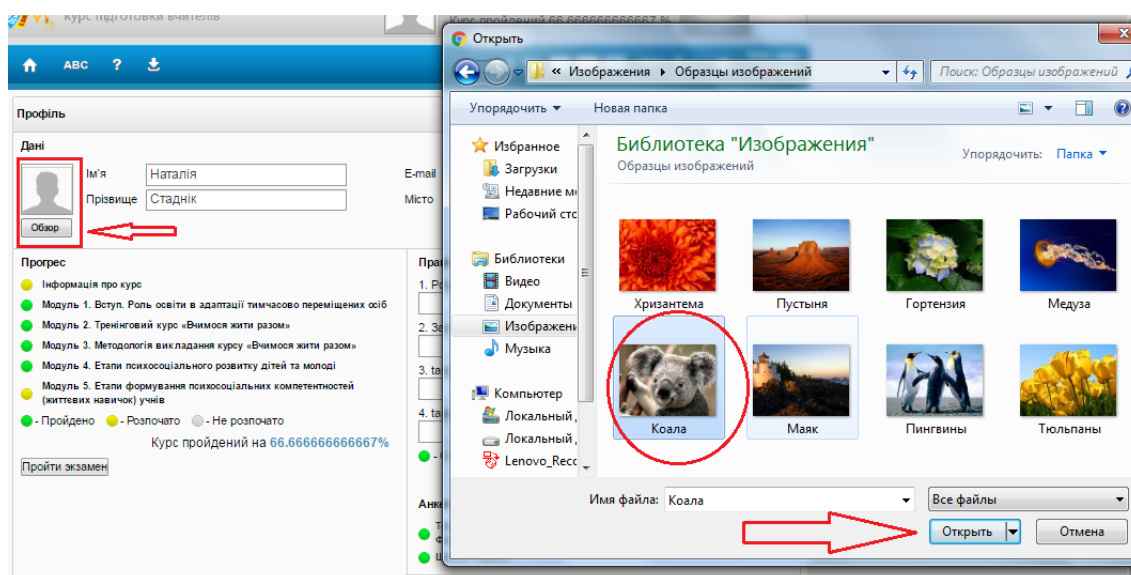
Курс підготовки вчителів
Курс пройдений 66.666666666667 %

ABC ?

Профіль

Дані

Ім'я Наталія
Прізвище Стаднік
E-mail
Місто

Обзор

Прогрес

Інформація про курс
Модуль 1. Вступ. Роль освіти в адаптації тимчасово переміщених осіб
Модуль 2. Тренінговий курс «Вчимося жити разом»
Модуль 3. Методологія викладання курсу «Вчимося жити разом»
Модуль 4. Етапи психосоціального розвитку дітей та молоді
Модуль 5. Етапи формування психосоціальних компетентностей (життєвих навичок) учнів

- Пройдено - Розпочато - Не розпочато

Курс пройдений на 66.666666666667%

Пройти экзамен

Пра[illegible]
1. Р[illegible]
2. За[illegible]
3. ta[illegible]
4. ta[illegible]

Анк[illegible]

Открыть

« Изображения ▸ Образцы изображений
Поиск: Образцы изображений

Упорядочить ▾ Новая папка

Избранное
Загрузки
Недавние м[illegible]
Рабочий ст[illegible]

Библиотеки
Видео
Документы
Изображени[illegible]
Музыка

Компьютер
Локальный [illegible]
Локальный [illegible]
Lenovo_Reco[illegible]

Библиотека "Изображения"
Образцы изображений

Упорядочить: Папка ▾

Хризантема
Пустыня
Гортензия
Медуза
Коала
Маяк
Пингвины
Тюльпаны

Имя файла: Коала
Все файлы

Открыть
Отмена